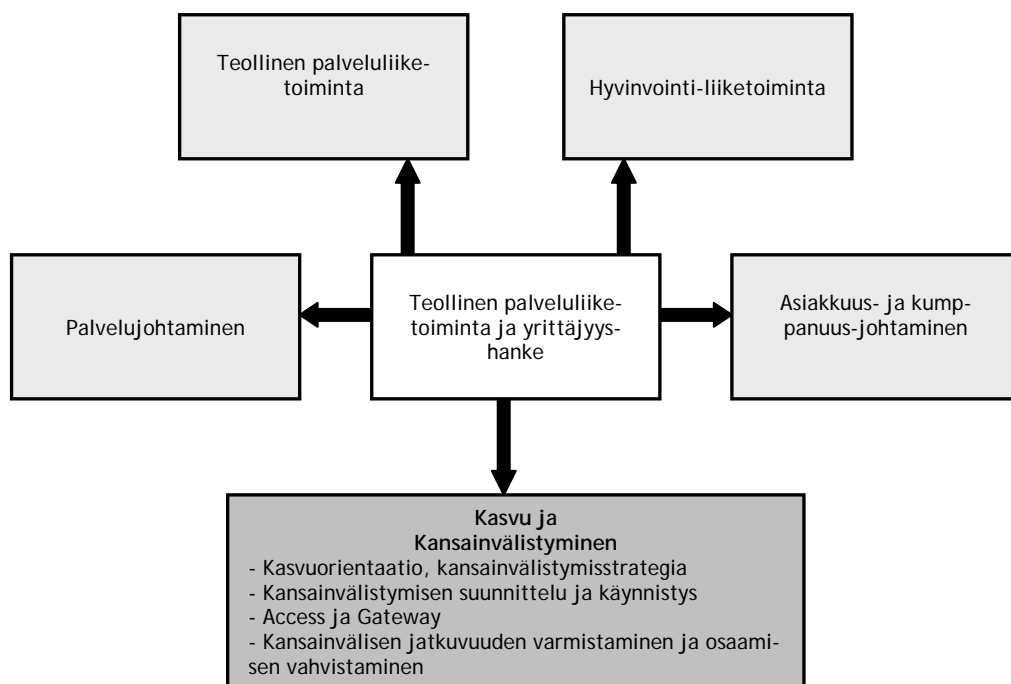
Teollinen palveluliiketoiminta

Hyvinvointi-liiketoiminta

Palvelujohtaminen

Teollinen palveluliiketoiminta ja yrittäjyyshanke

Asiakkuus- ja kumppanuus-johtaminen

**Kasvu ja Kansainvälistyminen**
- Kasvuorientaatio, kansainvälistymisstrategia
- Kansainvälistymisen suunnittelu ja käynnistys
- Access ja Gateway
- Kansainvälisen jatkuvuuden varmistaminen ja osaamisen vahvistaminen